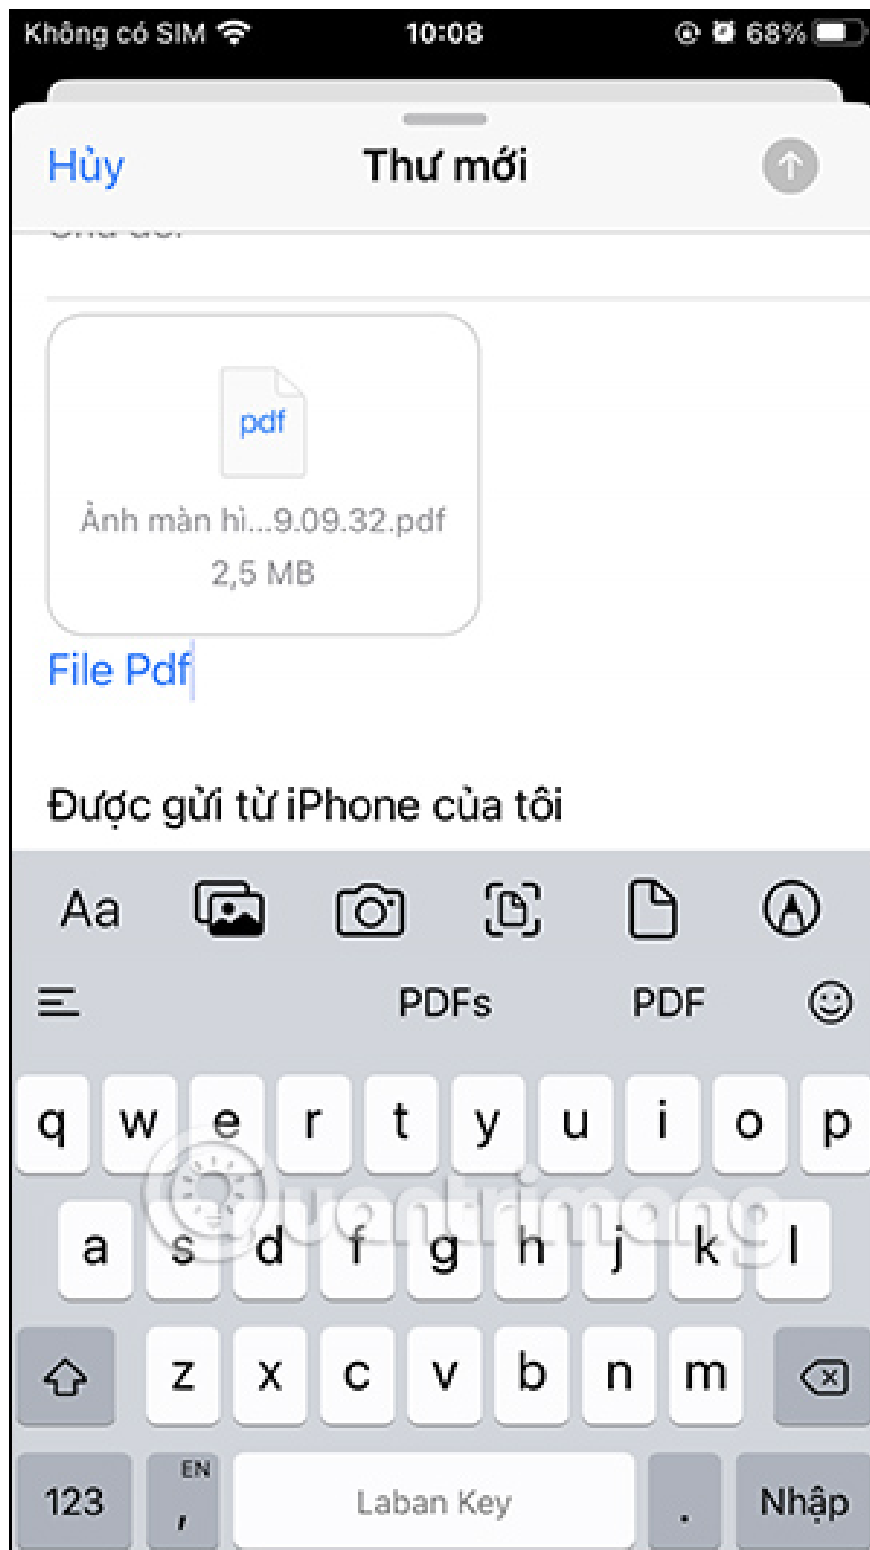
Không có SIM 10:08 68%

Hủy
Thư mới

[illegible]

pdf
Ảnh màn hì...9.09.32.pdf
2,5 MB

File Pdf

Được gửi từ iPhone của tôi

Aa

PDFs PDF

q w e r t y u i o p
a s d f g h j k l
z x c v b n m
123 EN , Laban Key . Nhập

Quantrimang